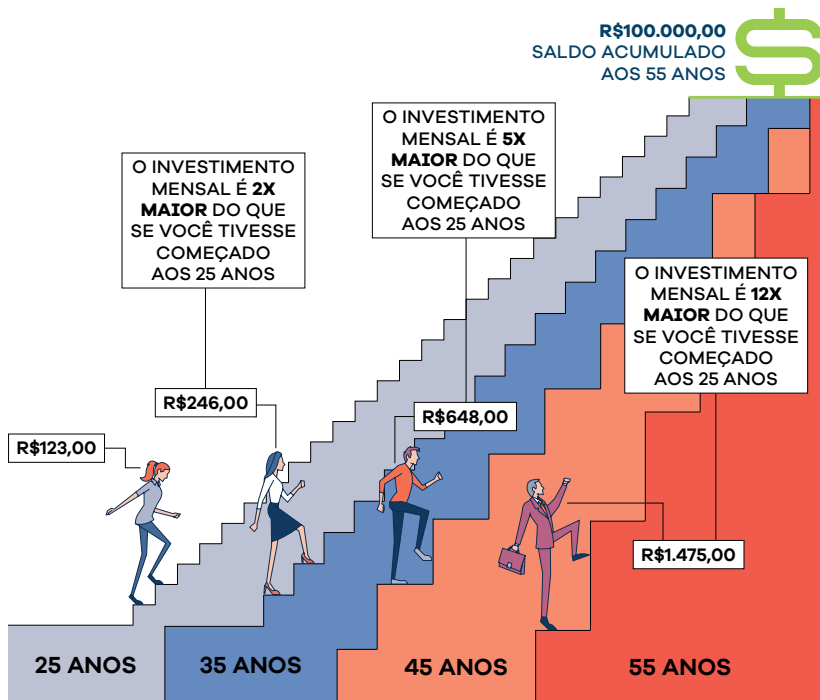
R$100.000,00
SALDO ACUMULADO
AOS 55 ANOS

O INVESTIMENTO MENSAL É **2X MAIOR** DO QUE SE VOCÊ TIVESSE COMEÇADO AOS 25 ANOS

O INVESTIMENTO MENSAL É **5X MAIOR** DO QUE SE VOCÊ TIVESSE COMEÇADO AOS 25 ANOS

O INVESTIMENTO MENSAL É **12X MAIOR** DO QUE SE VOCÊ TIVESSE COMEÇADO AOS 25 ANOS

R$123,00

R$246,00

R$648,00

R$1.475,00

25 ANOS

35 ANOS

45 ANOS

55 ANOS